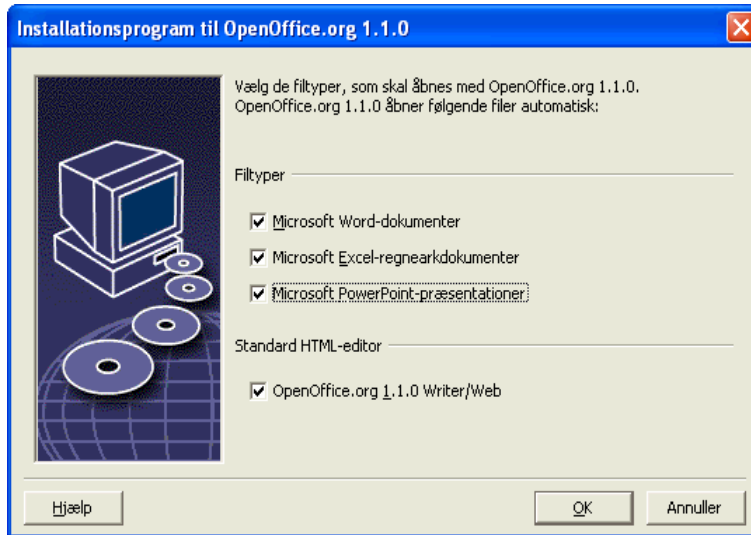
Installationsprogram til OpenOffice.org 1.1.0

Vælg de filtyper, som skal åbnes med OpenOffice.org 1.1.0. OpenOffice.org 1.1.0 åbner følgende filer automatisk:

Filtyper

Microsoft Word-dokumenter

Microsoft Excel-regnearkdokumenter

Microsoft PowerPoint-præsentationer

Standard HTML-editor

OpenOffice.org 1.1.0 Writer/Web

Hjælp

OK

Annuller